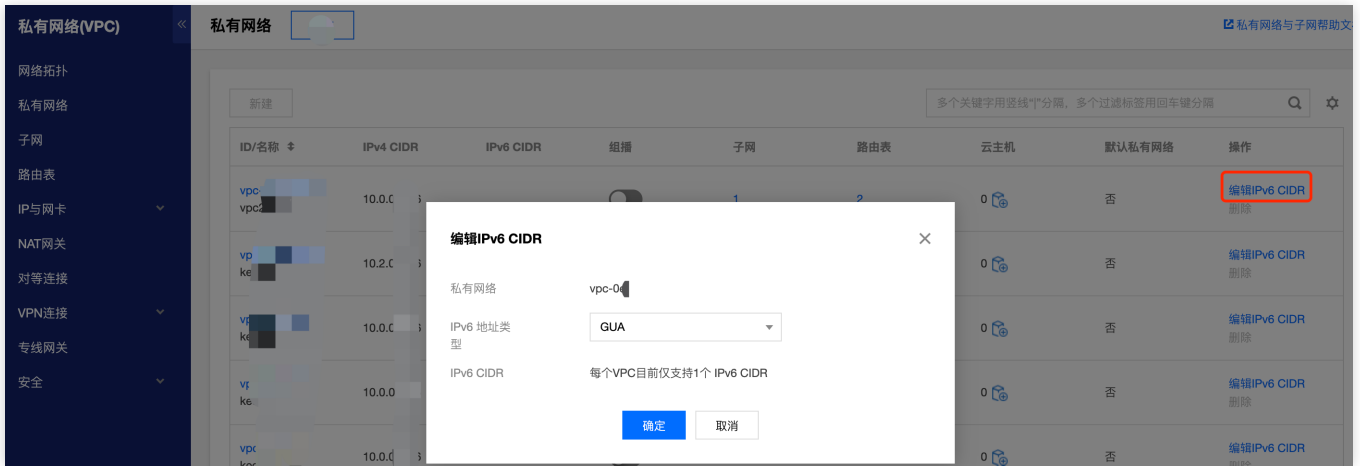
私有网络(VPC)

网络拓扑
私有网络
子网
路由表
IP与网卡
NAT网关
对等连接
VPN连接
专线网关
安全

私有网络

私有网络与子网帮助文

新建

多个关键字用竖线"|"分隔，多个过滤标签用回车键分隔

| ID/名称 | IPv4 CIDR | IPv6 CIDR | 组播 | 子网 | 路由表 | 云主机 | 默认私有网络 | 操作 |
|---|---|---|---|---|---|---|---|---|
| vpc- vpc | 10.0.0 | | | 1 | 2 | 0 | 否 | 编辑IPv6 CIDR 删除 |
| vp ke | 10.2.0 | | | | | 0 | 否 | 编辑IPv6 CIDR 删除 |
| vp ke | 10.0.0 | | | | | 0 | 否 | 编辑IPv6 CIDR 删除 |
| vp ke | 10.0.0 | | | | | 0 | 否 | 编辑IPv6 CIDR 删除 |
| vpc ke | 10.0.0 | | | | | 0 | 否 | 编辑IPv6 CIDR 删除 |

编辑IPv6 CIDR

私有网络 vpc-0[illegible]

IPv6 地址类型 GUA

IPv6 CIDR 每个VPC目前仅支持1个 IPv6 CIDR

确定 取消